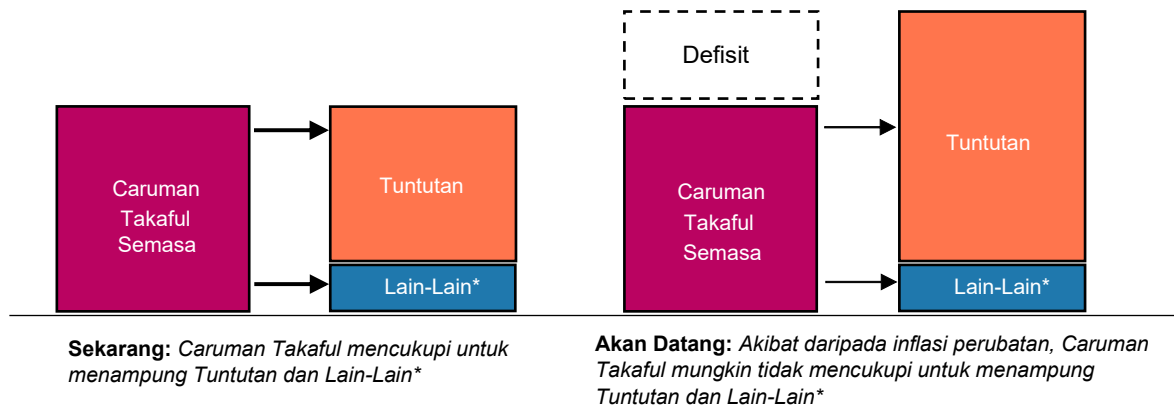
Caruman Takaful Semasa

Tuntutan

Lain-Lain*

Defisit

Caruman Takaful Semasa

Tuntutan

Lain-Lain*

**Sekarang:** *Caruman Takaful mencukupi untuk menampung Tuntutan dan Lain-Lain**

**Akan Datang:** *Akibat daripada inflasi perubatan, Caruman Takaful mungkin tidak mencukupi untuk menampung Tuntutan dan Lain-Lain**